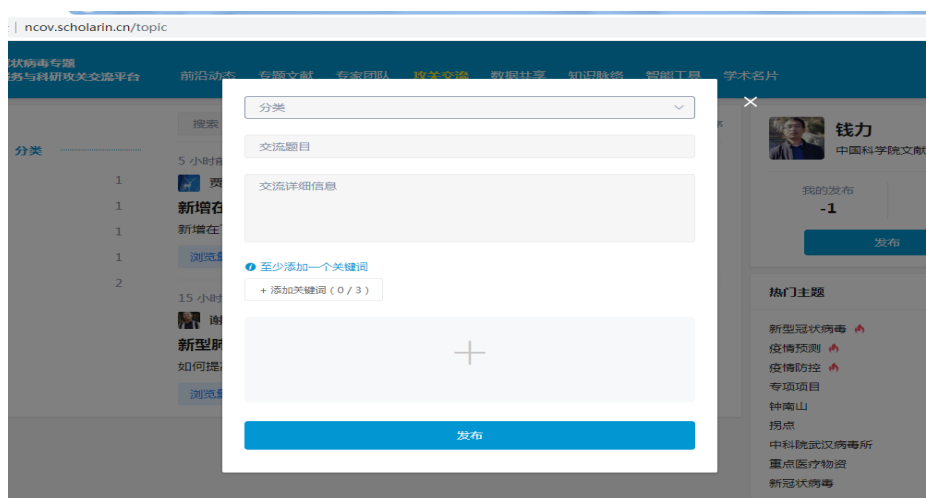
ncov.scholarin.cn/topic

状病毒专题
务与科研攻关交流平台

前沿动态 专题文献 专家团队 攻关交流 数据共享 知识脉络 智能工具 学术名片

搜索

分类

1
1
1
1
2

5 小时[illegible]
贾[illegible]
新增在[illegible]
新增在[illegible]
浏览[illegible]

15 小时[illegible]
谢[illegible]
新型肺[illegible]
如何提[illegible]
浏览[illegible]

分类

交流题目

交流详细信息

至少添加一个关键词

+ 添加关键词 ( 0 / 3 )

+

发布

钱力
中国科学院文献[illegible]

我的发布
-1

发布

热门主题

新型冠状病毒
疫情预测
疫情防控
专项项目
钟南山
拐点
中科院武汉病毒所
重点医疗物资
新冠状病毒